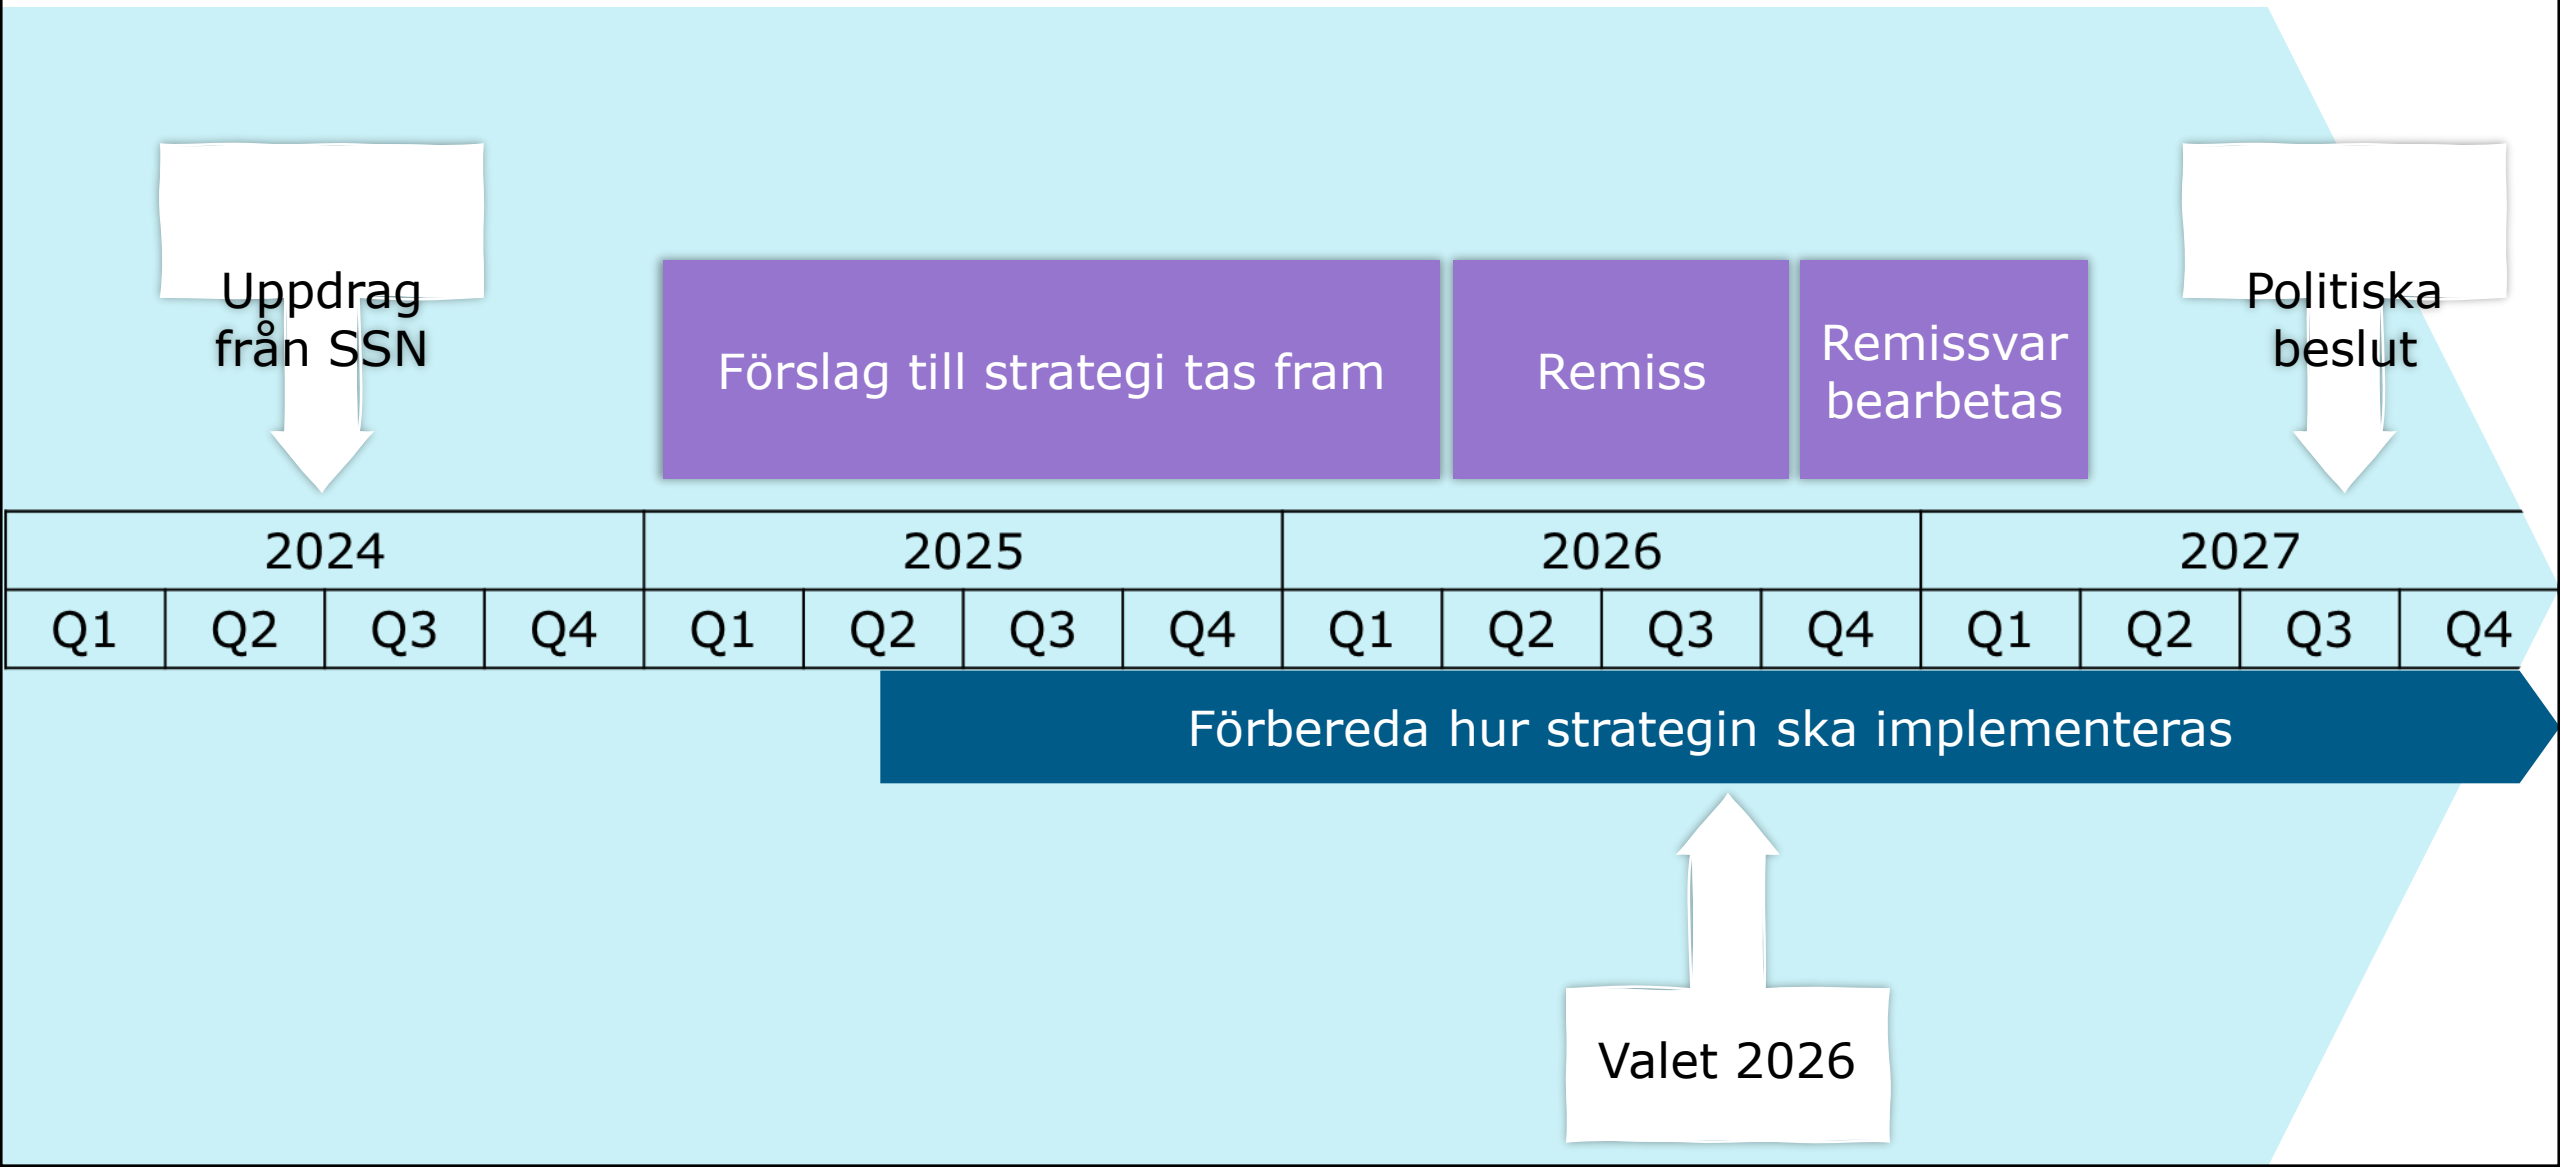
Uppdrag från SSN

Förslag till strategi tas fram

Remiss

Remissvar bearbetas

Politiska beslut

| 2024 | | | | 2025 | | | | 2026 | | | | 2027 | | | |
|---|---|---|---|---|---|---|---|---|---|---|---|---|---|---|---|
| Q1 | Q2 | Q3 | Q4 | Q1 | Q2 | Q3 | Q4 | Q1 | Q2 | Q3 | Q4 | Q1 | Q2 | Q3 | Q4 |

Förbereda hur strategin ska implementeras

Valet 2026